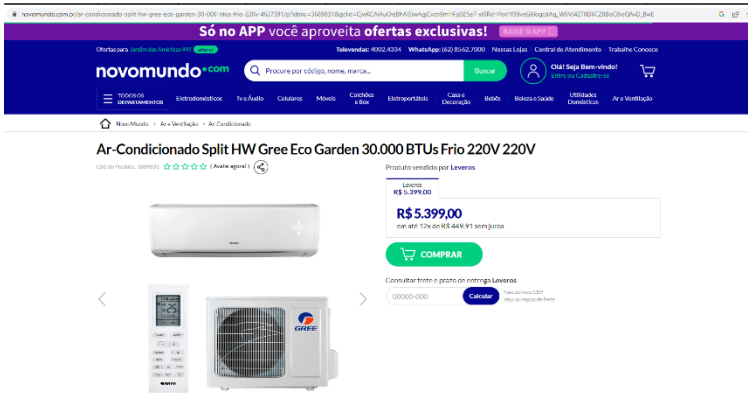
novomundo.com.br/ar-condicionado-split-hw-gree-eco-garden-30-000-btus-frio-220v-4627391/p?idsku=3589831&gclid=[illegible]

Só no APP você aproveita ofertas exclusivas! BAIXE O APP

Ofertas para Jardim das Américas-MT alterar

Televendas: 4002.4334 WhatsApp: (62) 8562.7000 Nossas Lojas Central de Atendimento Trabalhe Conosco

novomundo.com

Procure por código, nome, marca...

Buscar

Olá! Seja Bem-vindo! Entre ou Cadastre-se

TODOS OS DEPARTAMENTOS Eletrodomésticos Tv e Áudio Celulares Móveis Colchões e Box Eletroportáteis Casa e Decoração Bebês Beleza e Saúde Utilidades Domésticas Ar e Ventilação

Novo Mundo > Ar e Ventilação > Ar-Condicionado

Ar-Condicionado Split HW Gree Eco Garden 30.000 BTUs Frio 220V 220V

Cód. do Produto: 3589831 ( Avalie agora! )

Produto vendido por Leveros

Leveros R$ 5.399,00

R$ 5.399,00

em até 12x de R$ 449,91 sem juros

COMPRAR

Consultar frete e prazo de entrega Leveros

00000-000 Calcular Não sei meu CEP Veja as regras de frete

GREE